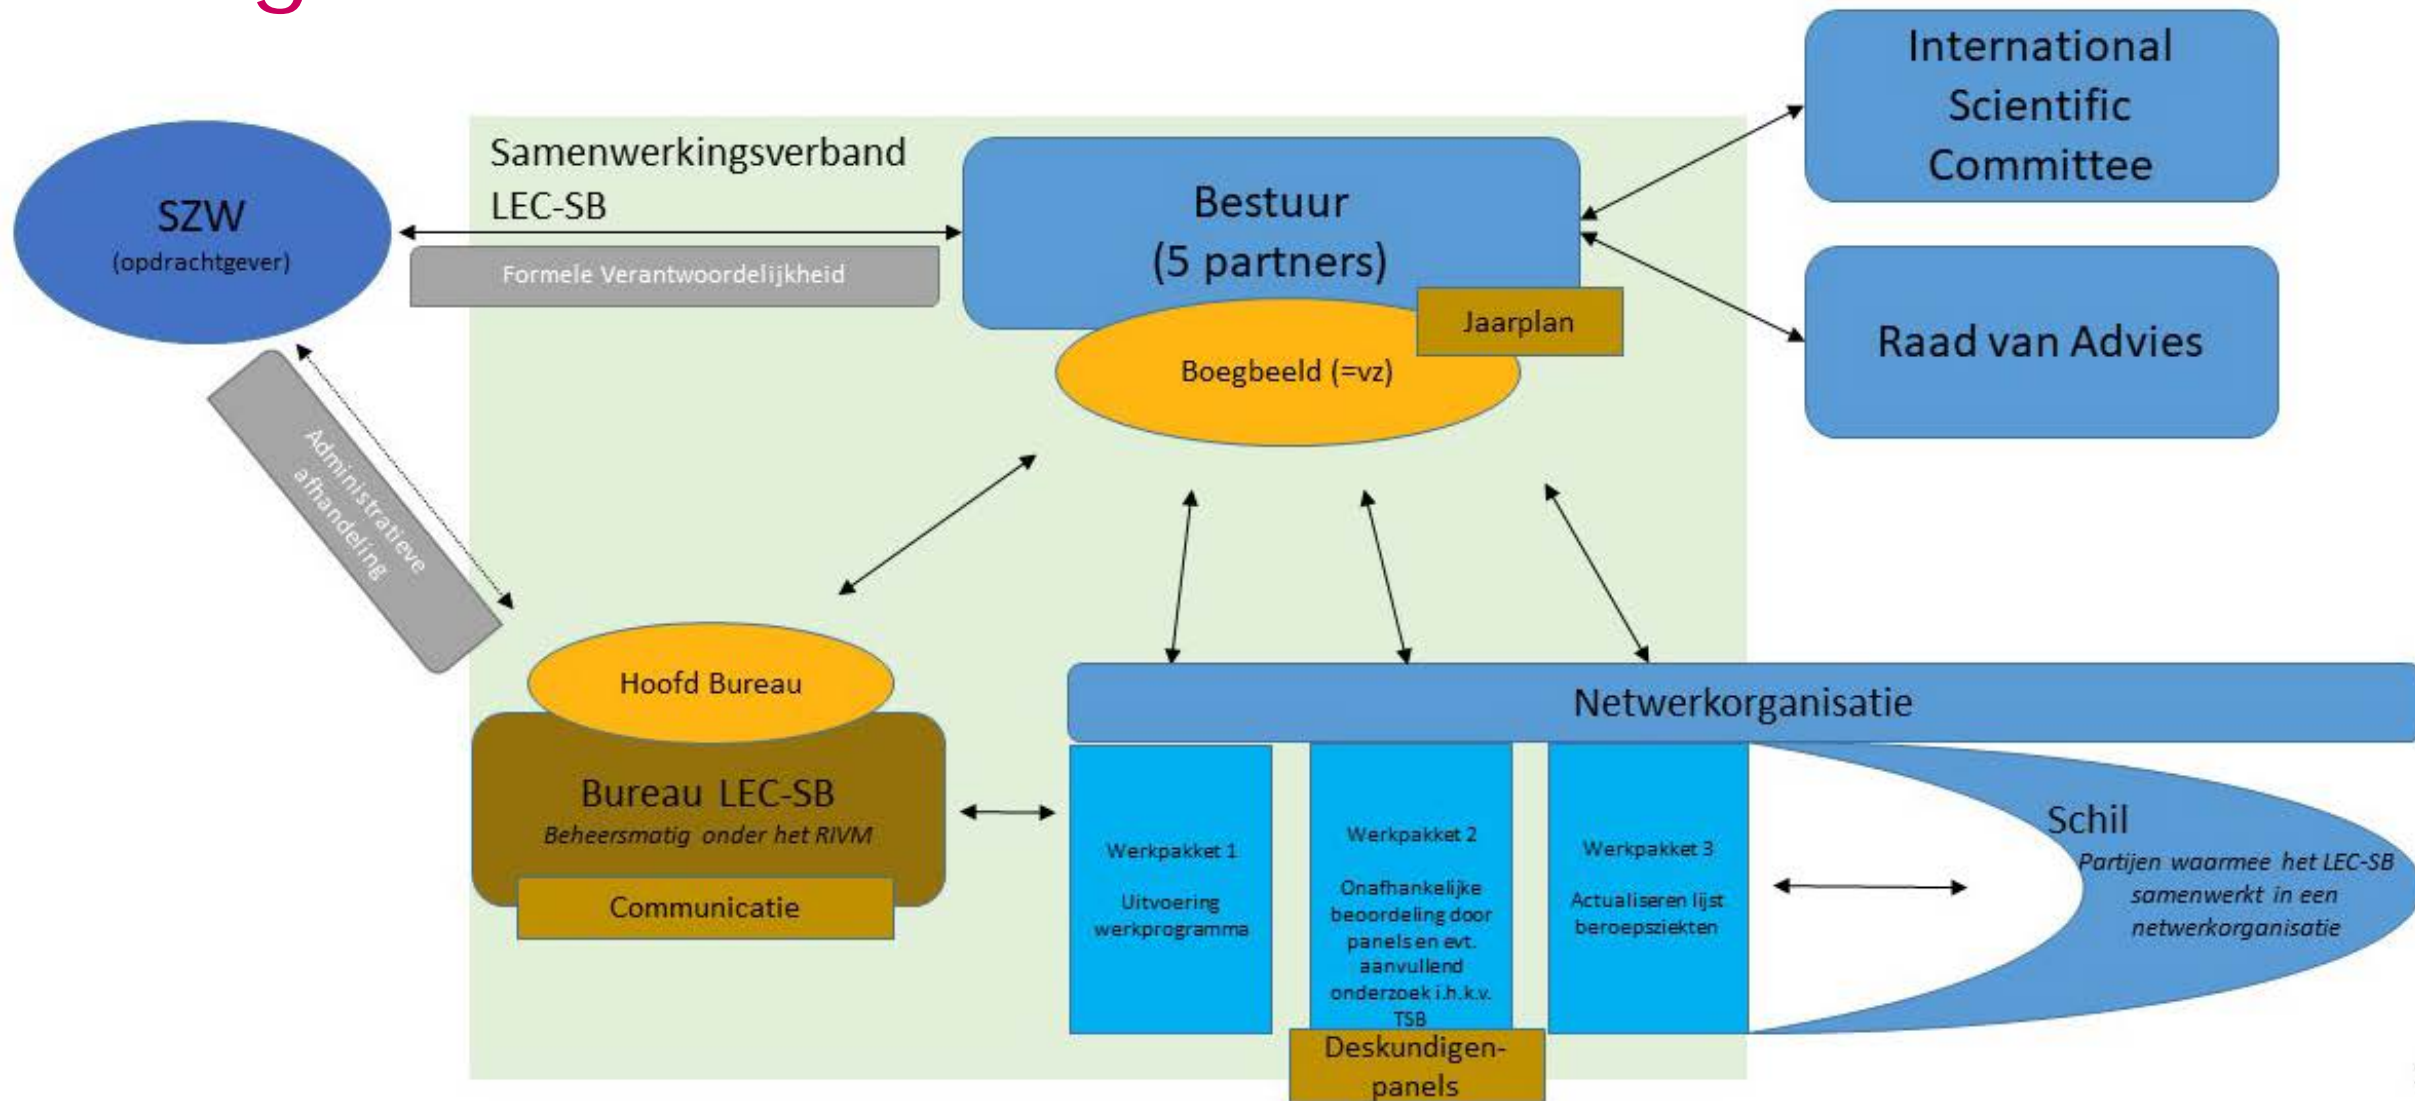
SZW
(opdrachtgever)

Samenwerkingsverband LEC-SB

Formele Verantwoordelijkheid

Bestuur
(5 partners)

Jaarplan

Boegbeeld (=vz)

International Scientific Committee

Raad van Advies

Administratieve afhandeling

Hoofd Bureau

Bureau LEC-SB
Beheersmatig onder het RIVM

Communicatie

Netwerkorganisatie

Werkpakket 1

Uitvoering werkprogramma

Werkpakket 2

Onafhankelijke beoordeling door panels en evt. aanvullend onderzoek i.h.k.v. TSB

Werkpakket 3

Actualiseren lijst beroepsziekten

Deskundigen-panels

Schil
Partijen waarmee het LEC-SB samenwerkt in een netwerkorganisatie